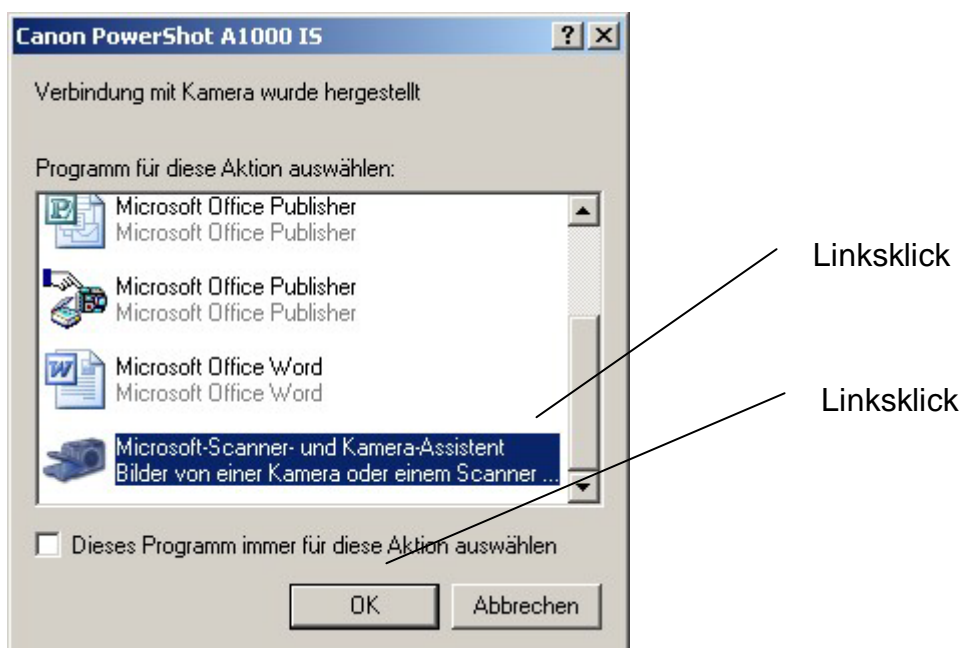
Canon PowerShot A1000 IS

?

Verbindung mit Kamera wurde hergestellt

Programm für diese Aktion auswählen:

Microsoft Office Publisher
Microsoft Office Publisher

Microsoft Office Publisher
Microsoft Office Publisher

Microsoft Office Word
Microsoft Office Word

Microsoft-Scanner- und Kamera-Assistent
Bilder von einer Kamera oder einem Scanner ...

Dieses Programm immer für diese Aktion auswählen

OK

Abbrechen

Linksklick

Linksklick